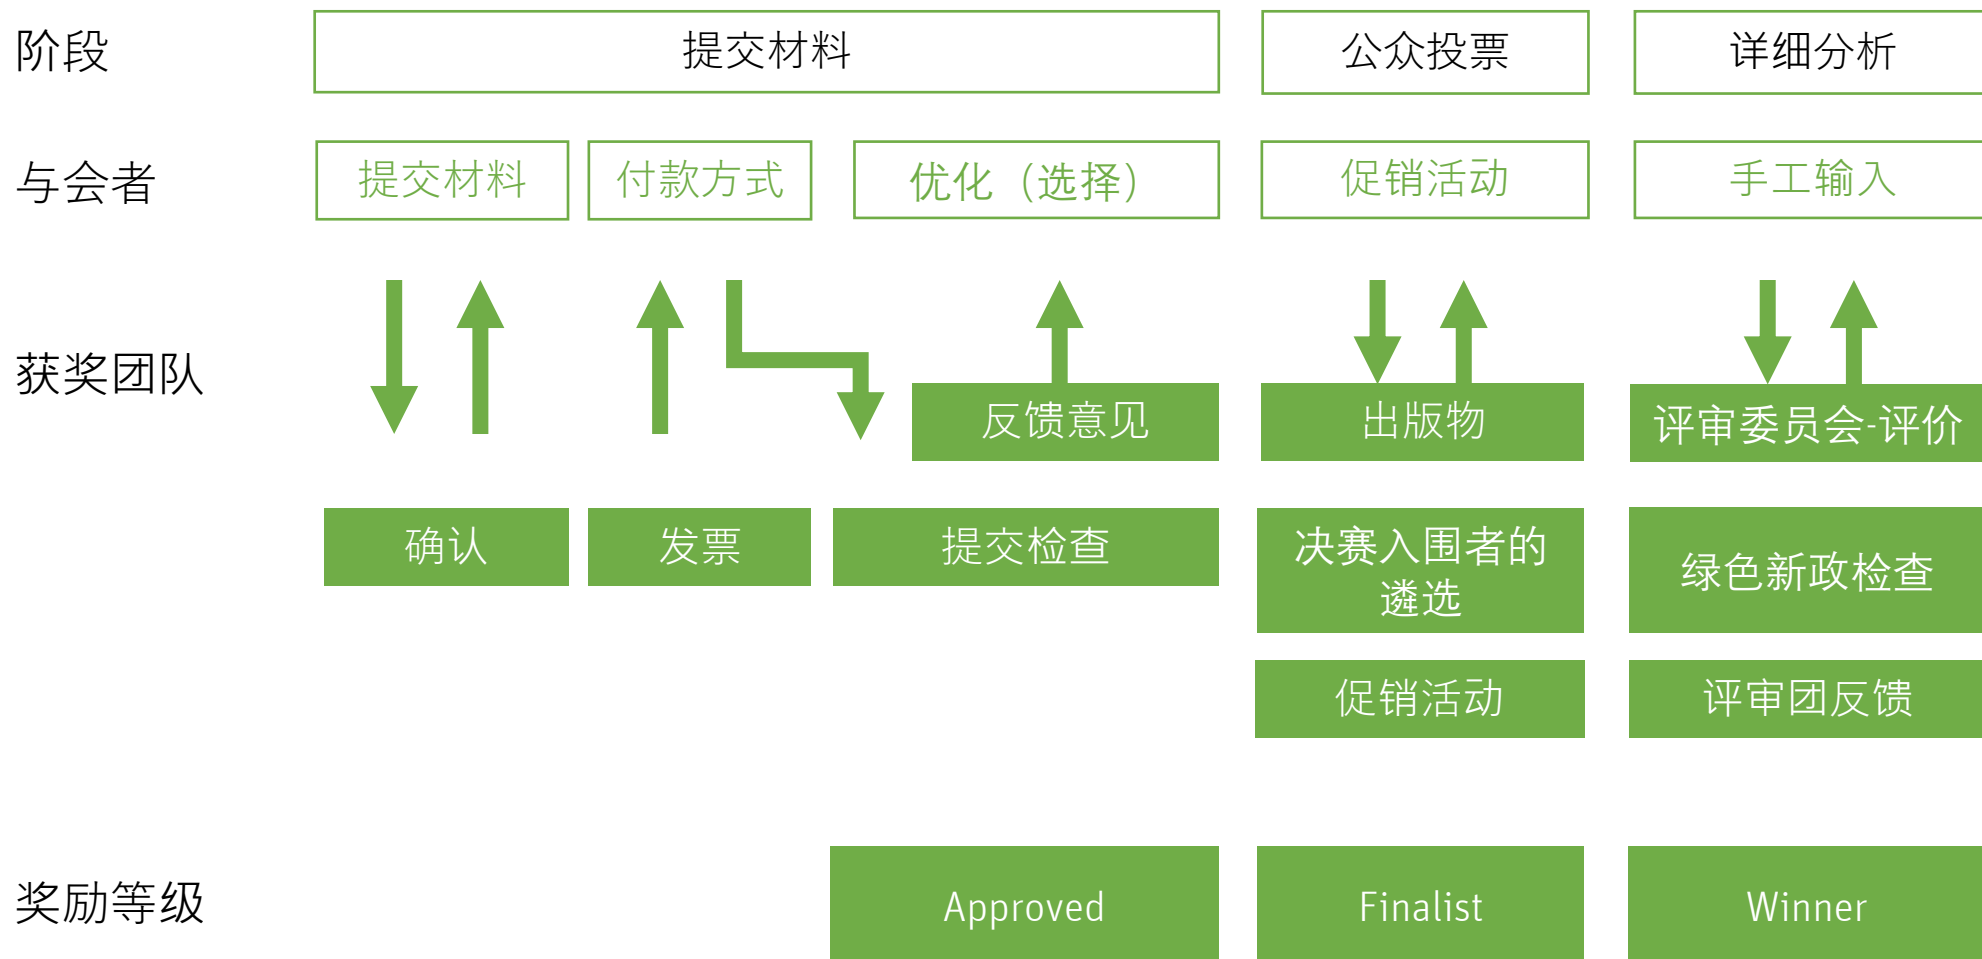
阶段

提交材料

公众投票

详细分析

与会者

提交材料

付款方式

优化（选择）

促销活动

手工输入

获奖团队

反馈意见

出版物

评审委员会-评价

确认

发票

提交检查

决赛入围者的遴选

绿色新政检查

促销活动

评审团反馈

奖励等级

Approved

Finalist

Winner